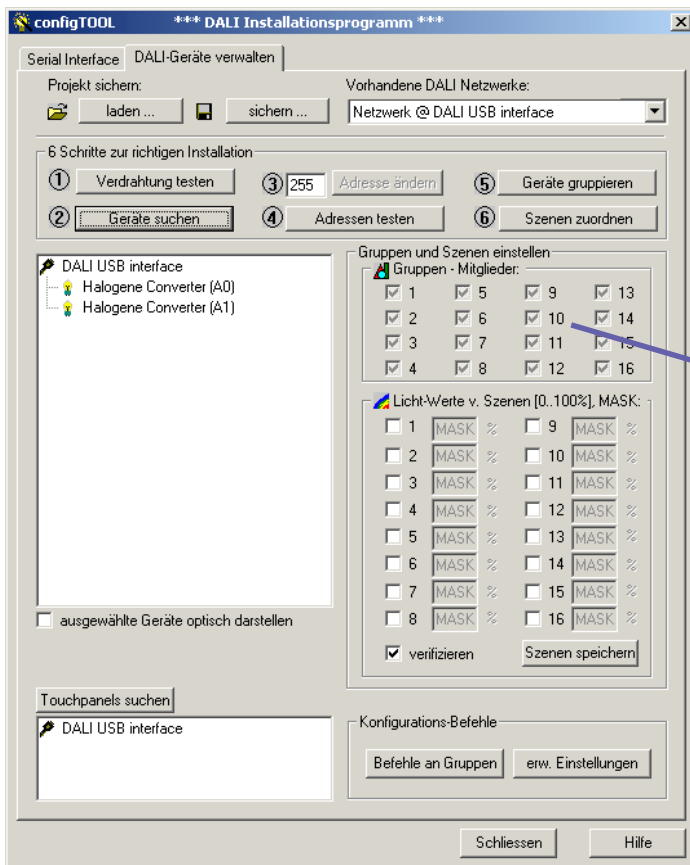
configTOOL *** DALI Installationsprogramm *** ×

Serial Interface DALI-Geräte verwalten

Projekt sichern:
laden ... sichern ...

Vorhandene DALI Netzwerke:
Netzwerk @ DALI USB interface

6 Schritte zur richtigen Installation
① Verdrahtung testen
③ 255 Adresse ändern
⑤ Geräte gruppieren
② Geräte suchen
④ Adressen testen
⑥ Szenen zuordnen

DALI USB interface
Halogene Converter (A0)
Halogene Converter (A1)

ausgewählte Geräte optisch darstellen

Gruppen und Szenen einstellen
Gruppen - Mitglieder:
1 5 9 13
2 6 10 14
3 7 11 15
4 8 12 16

Licht-Werte v. Szenen [0..100%], MASK:
| | | | | | |
|---|---|---|---|---|---|
| 1 | MASK | % | 9 | MASK | % |
| 2 | MASK | % | 10 | MASK | % |
| 3 | MASK | % | 11 | MASK | % |
| 4 | MASK | % | 12 | MASK | % |
| 5 | MASK | % | 13 | MASK | % |
| 6 | MASK | % | 14 | MASK | % |
| 7 | MASK | % | 15 | MASK | % |
| 8 | MASK | % | 16 | MASK | % |

verifizieren
Szenen speichern

Touchpanels suchen
DALI USB interface

Konfigurations-Befehle
Befehle an Gruppen
erw. Einstellungen

Schliessen
Hilfe